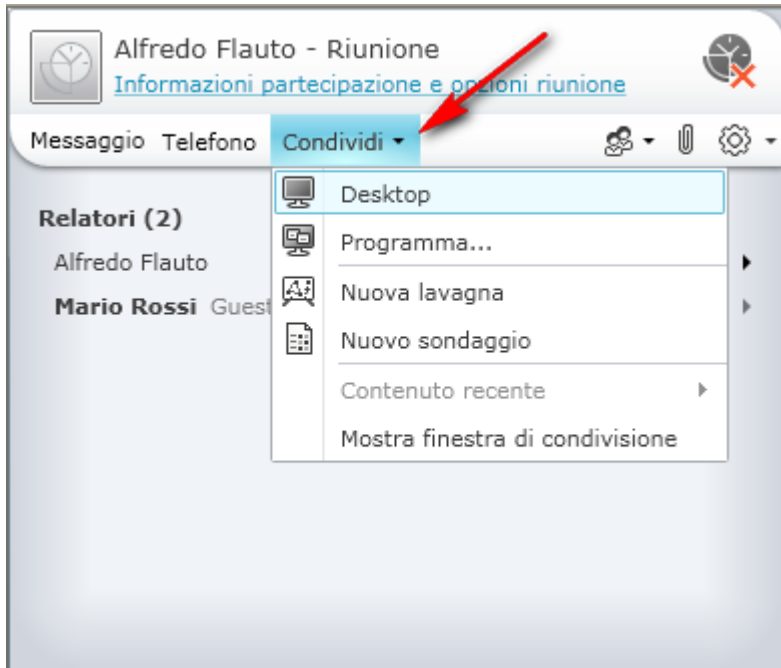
Alfredo Flauto - Riunione
Informazioni partecipazione e opzioni riunione

Messaggio Telefono Condividi

Relatori (2)
Alfredo Flauto
Mario Rossi Guest

Desktop
Programma...
Nuova lavagna
Nuovo sondaggio
Contenuto recente
Mostra finestra di condivisione